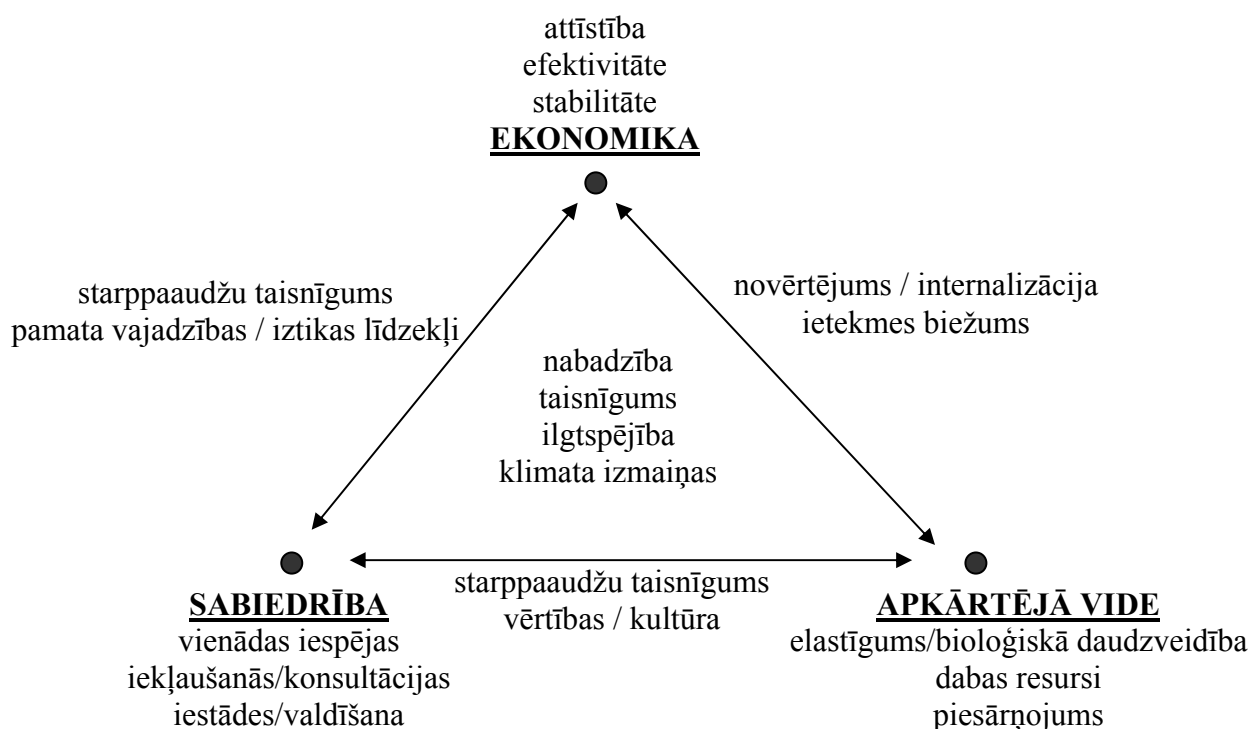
attīstība
efektivitāte
stabilitāte
EKONOMIKA

starppaaudžu taisnīgums
pamata vajadzības / iztikas līdzekļi

novērtējums / internalizācija
ietekmes biežums

nabadzība
taisnīgums
ilgtspējība
klimata izmaiņas

SABIEDRĪBA
vienādas iespējas
iekļaušanās/konsultācijas
iestādes/valdīšana

starppaaudžu taisnīgums
vērtības / kultūra

APKĀRTĒJĀ VIDE
elastīgums/bioloģiskā daudzveidība
dabas resursi
piesārņojums